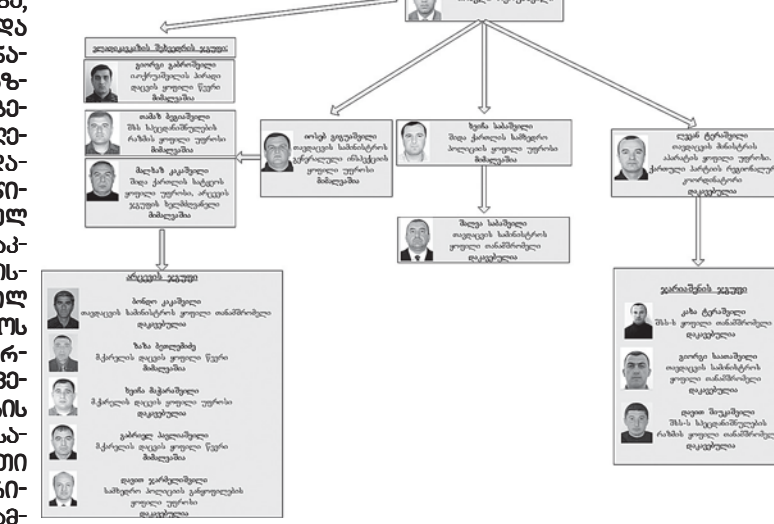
ბი,
და
ხა-
ზ-
ვე-
ვე-
და-
ნი-
ლ
აპ-
ის-
ლ
ოს
რ-
ვე-
ის
ა-
ში
ნი-
ბა-

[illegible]

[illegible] ჯგუფი

გიორგი გამრეკელი
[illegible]
მიმღებლობა

თამაზ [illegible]
შსს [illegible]
მიმღებლობა

მალხაზ კაკაშვილი
შიდა ქართლის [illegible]
მიმღებლობა

ირაკლი გოგიაშვილი
თავდაცვის სამინისტროს
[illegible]
მიმღებლობა

ზურა სანაშვილი
შიდა ქართლის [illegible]
მიმღებლობა

შალვა სანაშვილი
თავდაცვის სამინისტროს
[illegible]

ლევან ტურაშვილი
თავდაცვის მინისტრის
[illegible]
დაკავებულია

არეშის ჯგუფი

ბონდო კაკაშვილი
თავდაცვის სამინისტროს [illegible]
დაკავებულია

ზაზა მეთველიძე
შ.ქართლის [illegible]
მიმღებლობა

ზურაბ მაჭარაშვილი
შ.ქართლის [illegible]
დაკავებულია

გიორგი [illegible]
შ.ქართლის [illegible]
მიმღებლობა

დავით ჯარიბაშვილი
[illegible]
დაკავებულია

ჯარიაშვილის ჯგუფი

კახა ტურაშვილი
შსს-ს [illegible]
დაკავებულია

გიორგი ხაათაშვილი
თავდაცვის სამინისტროს
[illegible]
დაკავებულია

დავით შიუკაშვილი
შსს-ს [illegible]
დაკავებულია